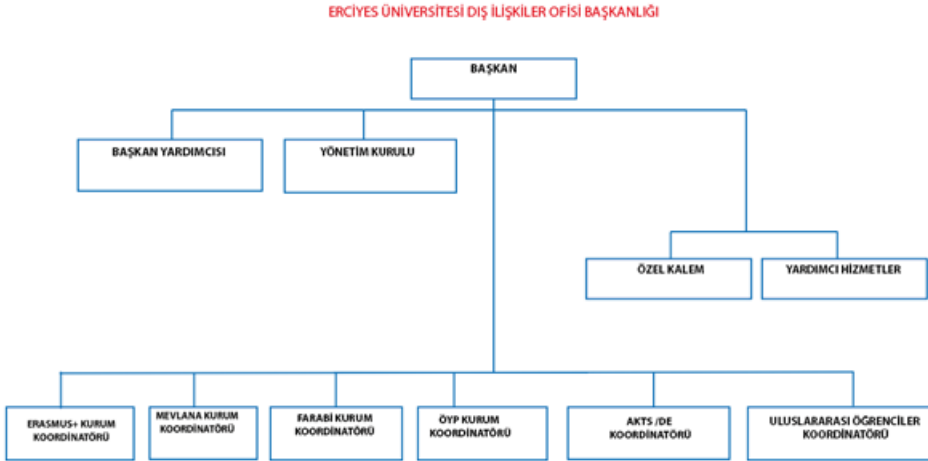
ERCİYES ÜNİVERSİTESİ DIŞ İLİŞKİLER OFİSİ BAŞKANLIĞI

BAŞKAN

BAŞKAN YARDIMCISI

YÖNETİM KURULU

ÖZEL KALEM

YARDIMCI HİZMETLER

ERASMUS+ KURUM KOORDİNATÖRÜ

MEVLANA KURUM KOORDİNATÖRÜ

FARABİ KURUM KOORDİNATÖRÜ

ÖYP KURUM KOORDİNATÖRÜ

AKTS /DE KOORDİNATÖRÜ

ULUSLARARASI ÖĞRENCİLER KOORDİNATÖRÜ